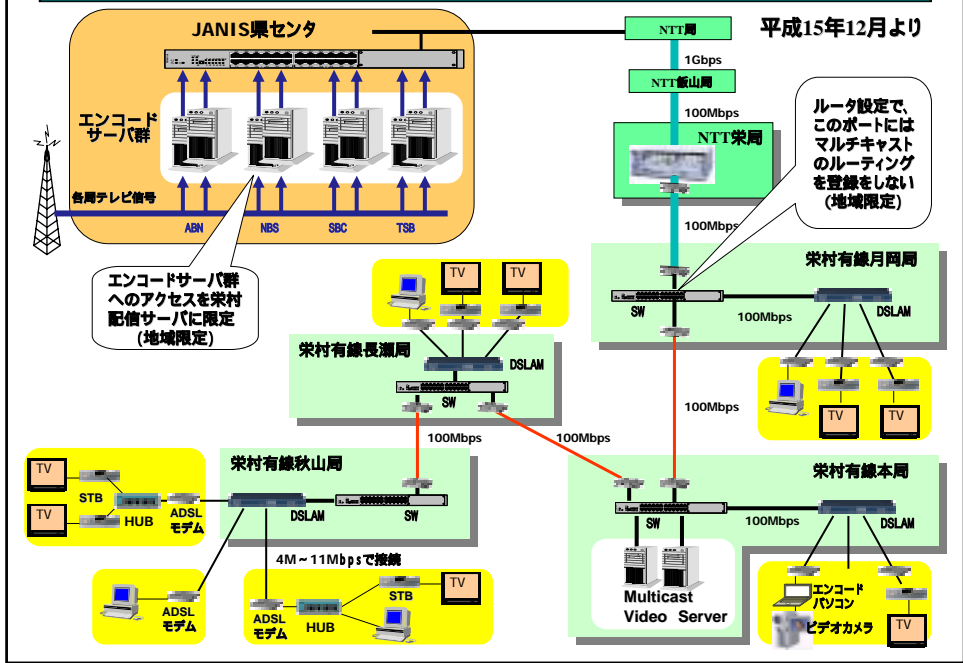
JANIS県センタ

平成15年12月より

NTT局

1Gbps

NTT飯山局

100Mbps

NTT栄局

ルータ設定で、このポートにはマルチキャストのルーティングを登録をしない(地域限定)

エンコードサーバ群

各局テレビ信号

ABN

NBS

SBC

TSB

100Mbps

栄村有線月岡局

SW

100Mbps

DSLAM

エンコードサーバ群へのアクセスを栄村配信サーバに限定(地域限定)

TV

TV

栄村有線長瀬局

DSLAM

SW

TV

TV

100Mbps

100Mbps

100Mbps

栄村有線秋山局

TV

STB

HUB

ADSL モデム

DSLAM

SW

TV

栄村有線本局

SW

100Mbps

DSLAM

4M～11Mbpsで接続

ADSL モデム

STB

TV

ADSL モデム

HUB

Multicast Video Server

エンコード パソコン

ビデオカメラ

TV